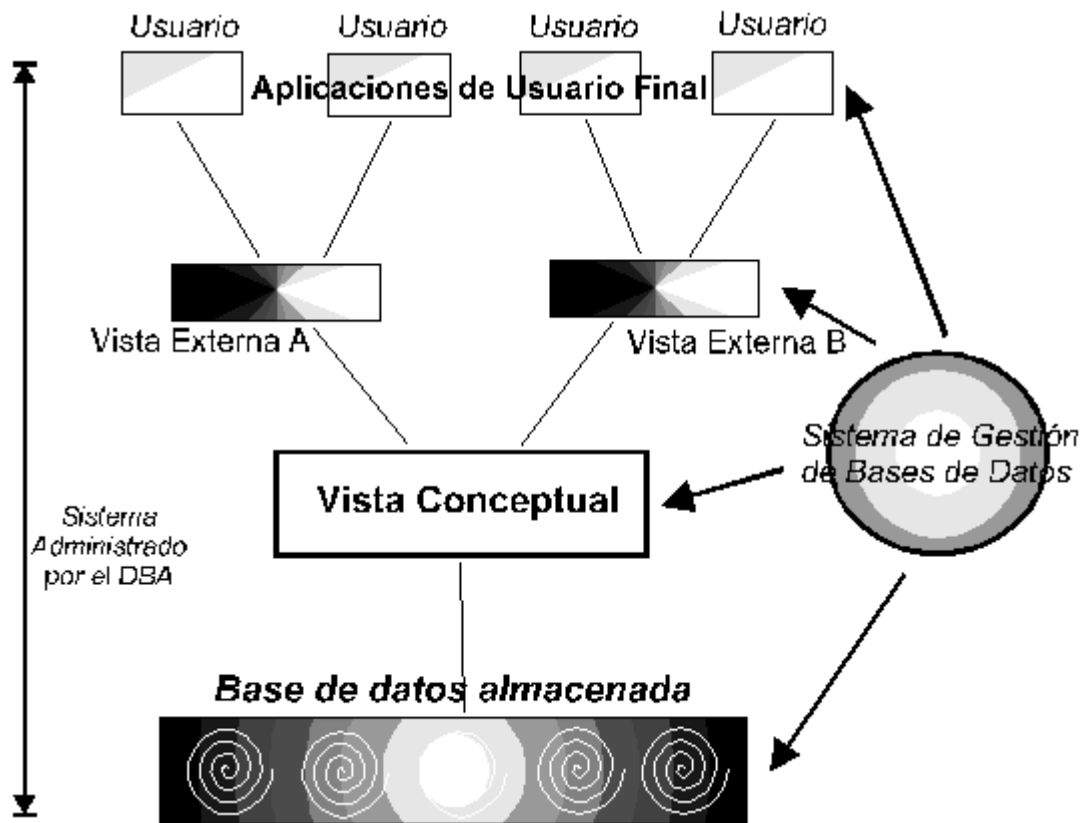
Usuario
Usuario
Usuario
Usuario

Aplicaciones de Usuario Final

Vista Externa A
Vista Externa B

Sistema de Gestión de Bases de Datos

Vista Conceptual

Sistema Administrado por el DBA

Base de datos almacenada